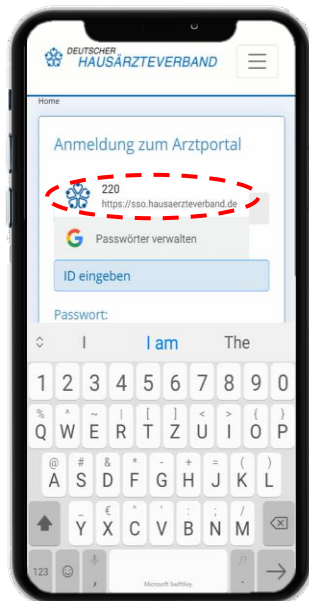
DEUTSCHER HAUSÄRZTEVERBAND

Home

Anmeldung zum Arztportal

220
https://sso.hausaerzteverband.de

Passwörter verwalten

ID eingeben

Passwort:

I | I am | The

1 2 3 4 5 6 7 8 9 0

%
Q
^
W
~
E
|
R
[
T
]
Z
<
U
>
I
{
O
}
P

@
A
#
S
&
D
*
F
-
G
+
H
=
J
(
K
)
L

_
Y
€
X
"
C
'
V
:
B
;
N
/
M

123 , Microsoft SwiftKey .
!?